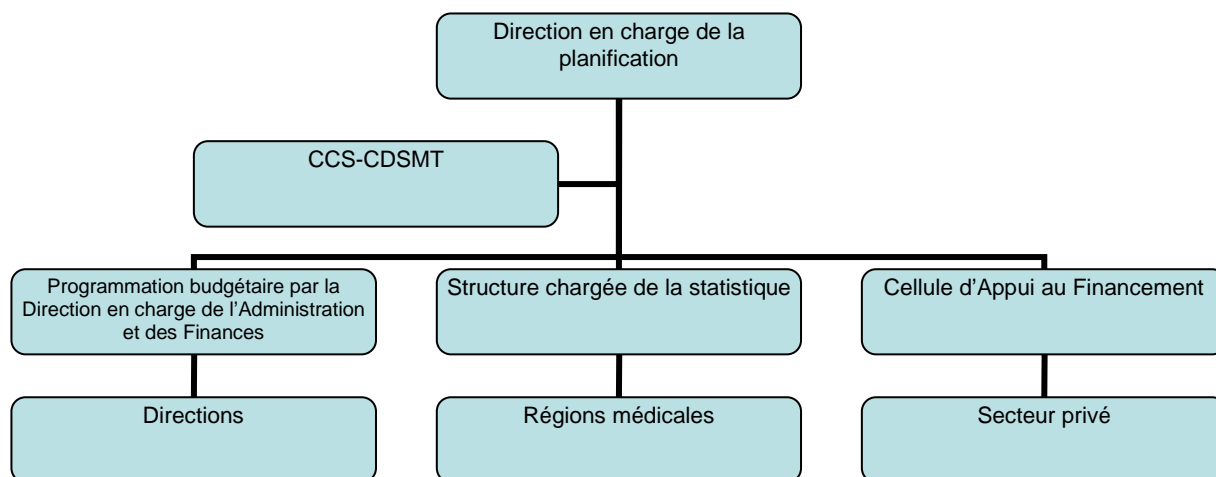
Direction en charge de la planification

CCS-CDSMT

Programmation budgétaire par la Direction en charge de l’Administration et des Finances

Structure chargée de la statistique

Cellule d’Appui au Financement

Directions

Régions médicales

Secteur privé